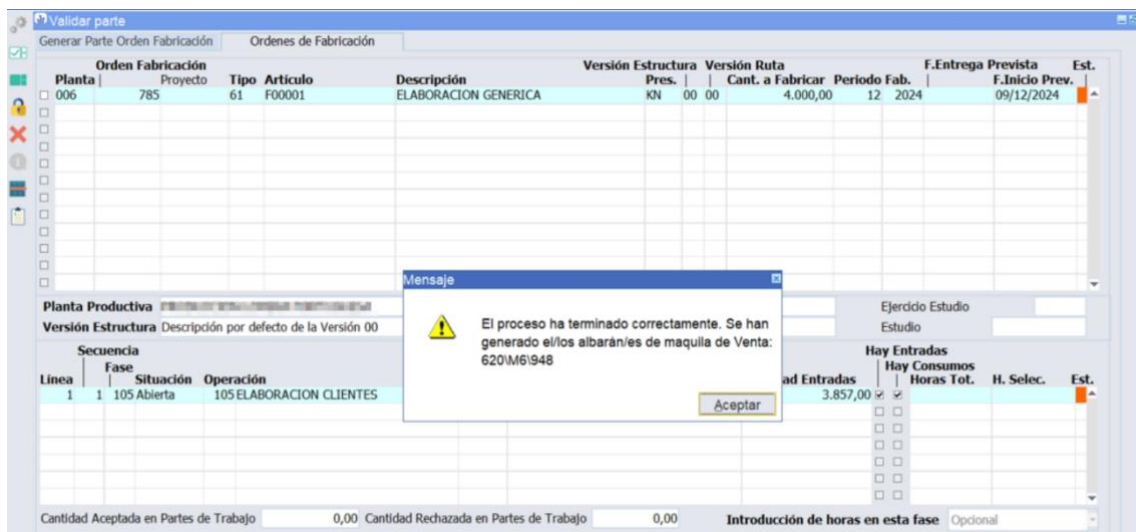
Validar parte

Generar Parte Orden Fabricación | Ordenes de Fabricación

| Planta | Orden Fabricación | Proyecto | Tipo | Articulo | Descripción | Versión Estructura Pres. | Versión Ruta | Cant. a Fabricar | Periodo | Fab. | F.Entrega Prevista | F.Inicio Prev. | Est. |
|---|---|---|---|---|---|---|---|---|---|---|---|---|---|
| 006 | 785 | | 61 | F00001 | ELABORACION GENERICA | KN | 00 00 | 4.000,00 | 12 | 2024 | | 09/12/2024 | |

Planta Productiva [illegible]

Versión Estructura Descripción por defecto de la Versión 00

Ejercicio Estudio

Estudio

| Linea | Secuencia Fase | Situación | Operación | ad Entradas | Hay Entradas | Hay Consumos | Horas Tot. | H. Selec. | Est. |
|---|---|---|---|---|---|---|---|---|---|
| 1 | 1 105 | Abierta | 105 ELABORACION CLIENTES | 3.857,00 | | | | | |

Mensaje

El proceso ha terminado correctamente. Se han generado el/los albarán/es de maquila de Venta: 620\M6\948

Aceptar

Cantidad Aceptada en Partes de Trabajo 0,00 Cantidad Rechazada en Partes de Trabajo 0,00 Introducción de horas en esta fase Opcional